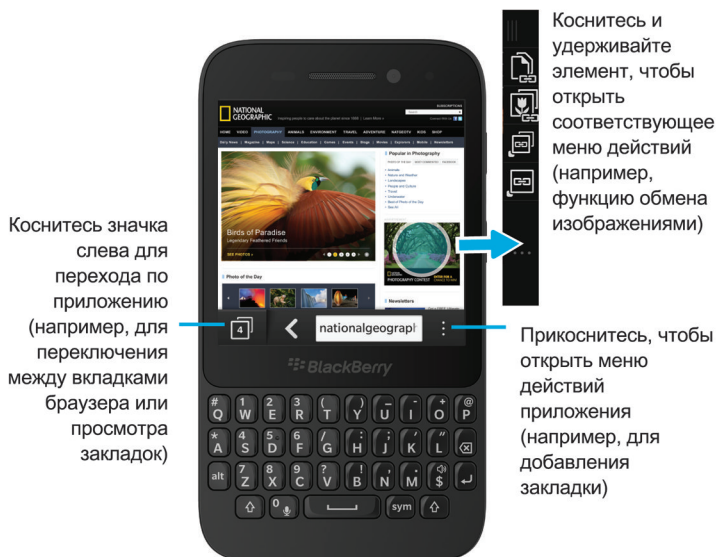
Коснитесь и удерживайте элемент, чтобы открыть соответствующее меню действий (например, функцию обмена изображениями)

Коснитесь значка слева для перехода по приложению (например, для переключения между вкладками браузера или просмотра закладок)

Прикоснитесь, чтобы открыть меню действий приложения (например, для добавления закладки)

NATIONAL GEOGRAPHIC

HOME VIDEO PHOTOGRAPHY ANIMALS ENVIRONMENT TRAVEL ADVENTURE NATGEOTV KIDS SHOP

Popular in Photography

Birds of Paradise
Legendary Feathered Friends

SEE PHOTOS »

Photo of the Day

Newsletters

4

nationalgeograp

BlackBerry

# Q 1 W 2 E 3 R ( T ) Y _ U - I + O @ P
* A 4 S 5 D 6 F / G : H ; J ' K " L
alt 7 Z 8 X 9 C ? V ! B , N . M $
0 sym